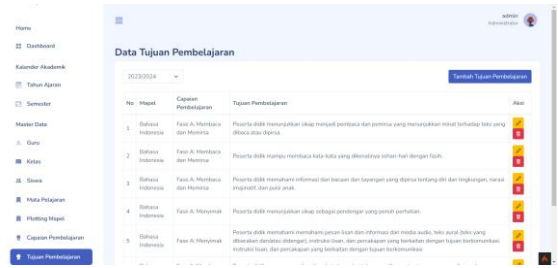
Home

Dashboard

Kalender Akademik

Tahun Ajaran

Semester

Master Data

Guru

Kelas

Siswa

Mata Pelajaran

Plotting Mapel

Capaian Pembelajaran

Tujuan Pembelajaran

admin
Administrator

Data Tujuan Pembelajaran

2023/2024

Tambah Tujuan Pembelajaran

| No | Mapel | Capaian Pembelajaran | Tujuan Pembelajaran | Aksi |
|---|---|---|---|---|
| 1 | Bahasa Indonesia | Fase A: Membaca dan Memirsa | Peserta didik menunjukkan sikap menjadi pembaca dan pemirsa yang menunjukkan minat terhadap teks yang dibaca atau dipirsa. | |
| 2 | Bahasa Indonesia | Fase A: Membaca dan Memirsa | Peserta didik mampu membaca kata-kata yang dikenalinya sehari-hari dengan fasih. | |
| 3 | Bahasa Indonesia | Fase A: Membaca dan Memirsa | Peserta didik memahami informasi dari bacaan dan tayangan yang dipirsa tentang diri dan lingkungan, narasi imajinatif, dan puisi anak. | |
| 4 | Bahasa Indonesia | Fase A: Menyimak | Peserta didik menunjukkan sikap sebagai pendengar yang penuh perhatian. | |
| 5 | Bahasa Indonesia | Fase A: Menyimak | Peserta didik memahami memahami pesan lisan dan informasi dari media audio, teks aural (teks yang dibacakan dan/atau didengar), instruksi lisan, dan percakapan yang berkaitan dengan tujuan berkomunikasi instruksi lisan, dan percakapan yang berkaitan dengan tujuan berkomunikasi. | |